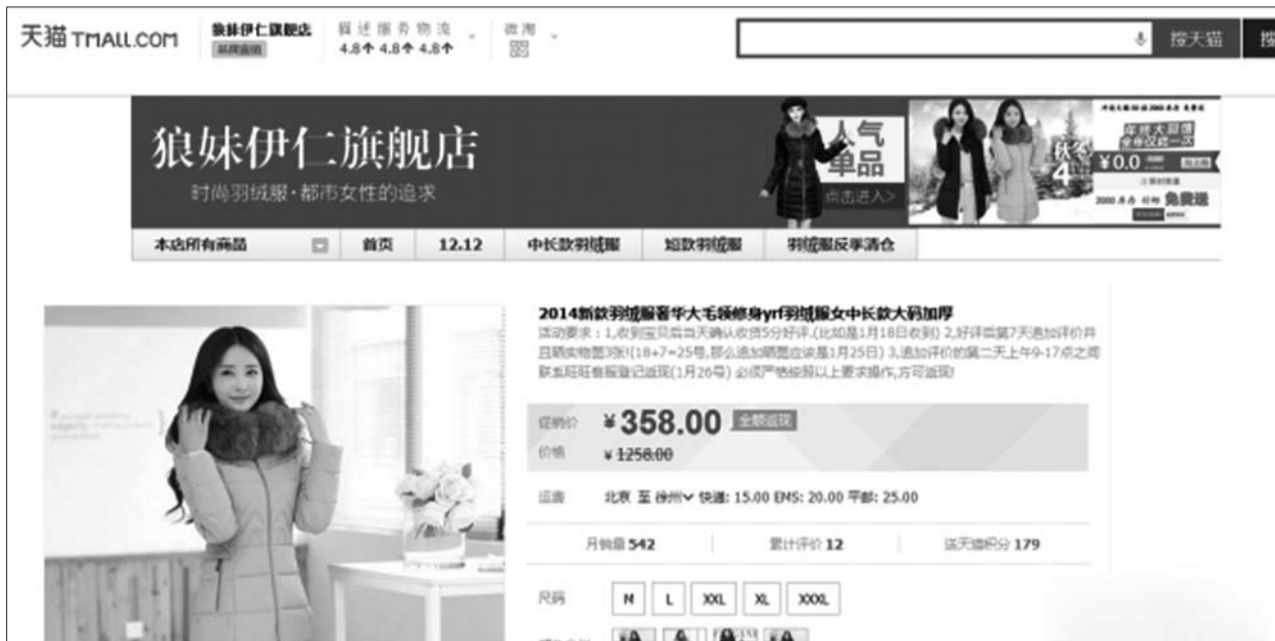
天猫 TMALL.COM

狼妹伊仁旗舰店
品牌直销

描述 服务 物流
4.8↑ 4.8↑ 4.8↑

微淘

搜天猫

狼妹伊仁旗舰店
时尚羽绒服·都市女性的追求

人气单品
点击进入>

秋冬

¥0.0

免费送

本店所有商品 首页 12.12 中长款羽绒服 短款羽绒服 羽绒服反季清仓

2014新款羽绒服奢华大毛领修身yrf羽绒服女中长款大码加厚
活动要求：1,收到宝贝后当天确认收货5分好评.(比如是1月18日收到) 2,好评当复7天追加评价并且晒实物图3张!(18+7=25号,那么追加晒图应该是1月25日) 3,追加评价的第二天上午9-17点之间联系旺旺客服登记返现(1月26号) 必须严格按照以上要求操作,方可返现!

促销价 ¥358.00 全额返现
价格 ¥1258.00

运费 北京 至 徐州 快递: 15.00 EMS: 20.00 平邮: 25.00

月销量 542 累计评价 12 送天猫积分 179

尺码 M L XXL XL XXXL